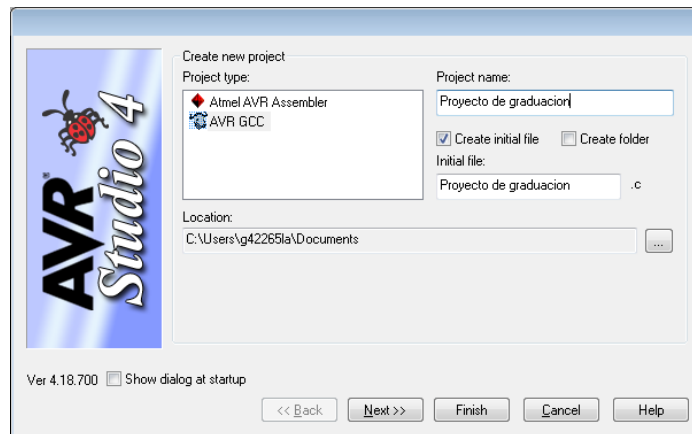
AVR® Studio 4

Create new project

Project type:

Atmel AVR Assembler

AVR GCC

Project name:

Proyecto de graduacion

Create initial file

Create folder

Initial file:

Proyecto de graduacion

.c

Location:

C:\Users\g42265la\Documents

...

Ver 4.18.700

Show dialog at startup

<< Back

Next >>

Finish

Cancel

Help